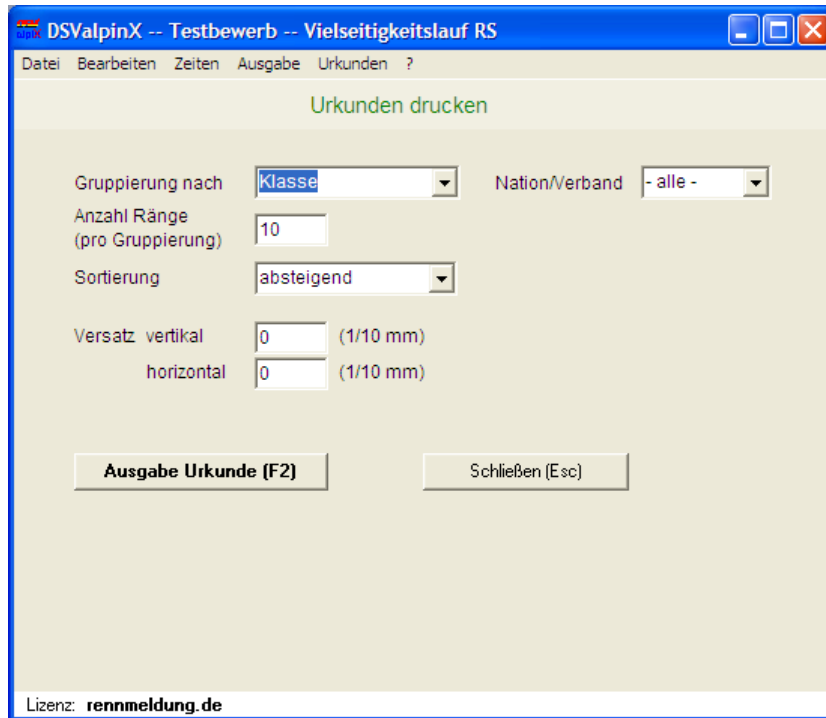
DSValpinX -- Testbewerb -- Vielseitigkeitslauf RS

Datei Bearbeiten Zeiten Ausgabe Urkunden ?

Urkunden drucken

Gruppierung nach Klasse

Nation/Verband - alle -

Anzahl Ränge (pro Gruppierung) 10

Sortierung absteigend

Versatz vertikal 0 (1/10 mm)

horizontal 0 (1/10 mm)

Ausgabe Urkunde (F2)

Schließen (Esc)

Lizenz: rennmeldung.de